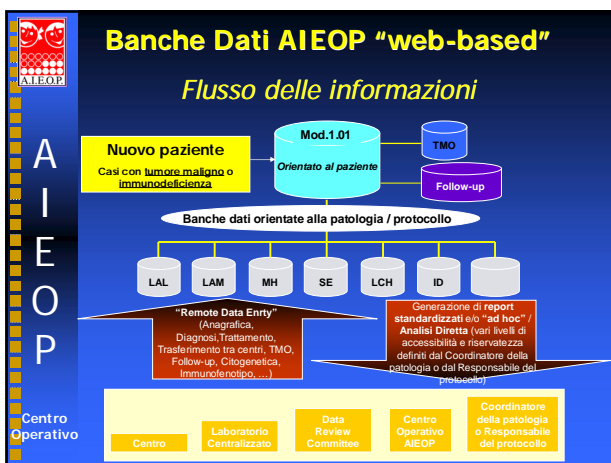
A.I.E.O.P.

Banche Dati AIEOP "web-based"

Flusso delle informazioni

A
I
E
O
P

Nuovo paziente
Casi con tumore maligno o immunodeficienza

Mod.1.01
Orientato al paziente

TMO

Follow-up

Banche dati orientate alla patologia / protocollo

LAL LAM MH SE LCH ID

"Remote Data Enrty" (Anagrafica, Diagnosi,Trattamento, Trasferimento tra centri, TMO, Follow-up, Citogenetica, Immunofenotipo, …)

Generazione di report standardizzati e/o "ad hoc" / Analisi Diretta (vari livelli di accessibilità e riservatezza definiti dal Coordinatore della patologia o dal Responsabile del protocollo)

Centro Operativo

Centro

Laboratorio Centralizzato

Data Review Committee

Centro Operativo AIEOP

Coordinatore della patologia o Responsabile del protocollo